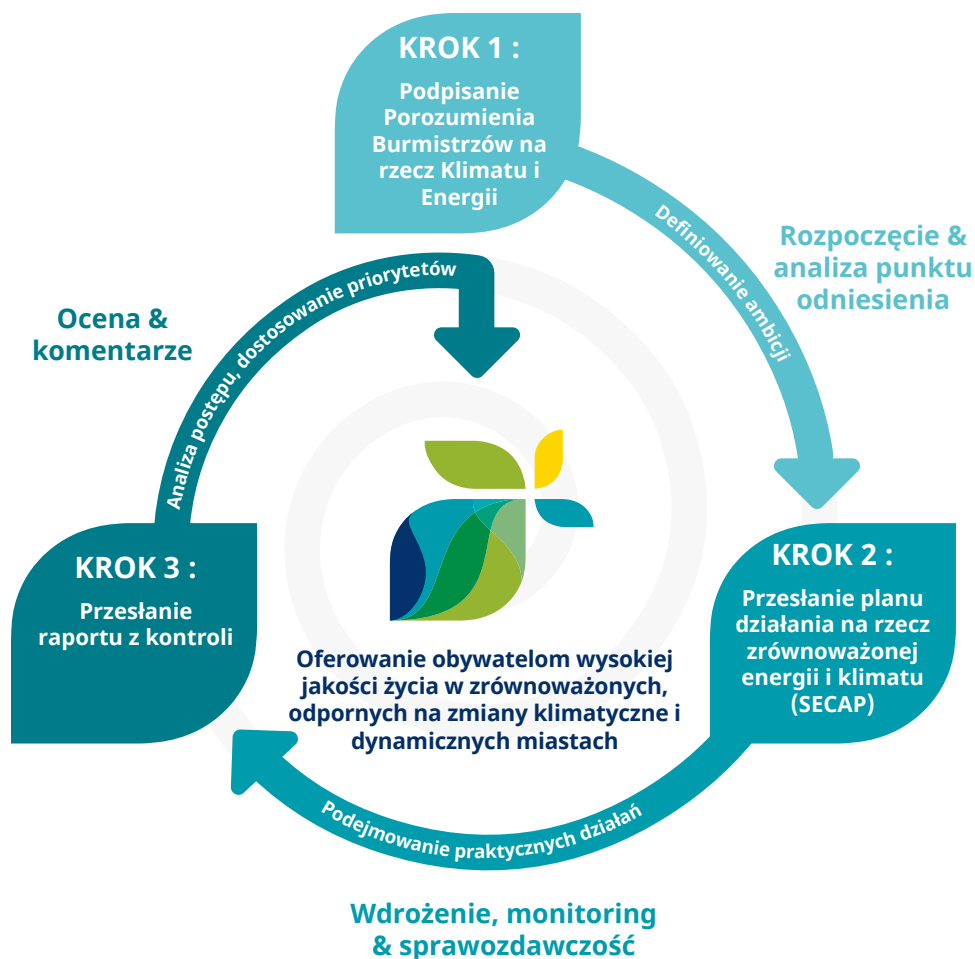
KROK 1 :

Podpisanie Porozumienia Burmistrzów na rzecz Klimatu i Energii

Definiowanie ambicji

Rozpoczęcie & analiza punktu odniesienia

KROK 2 :

Przesłanie planu działania na rzecz zrównoważonej energii i klimatu (SECAP)

Podejmowanie praktycznych działań

Wdrożenie, monitoring & sprawozdawczość

KROK 3 :

Przesłanie raportu z kontroli

Analiza postępu, dostosowanie priorytetów

Ocena & komentarze

Oferowanie obywatelom wysokiej jakości życia w zrównoważonych, odpornych na zmiany klimatyczne i dynamicznych miastach